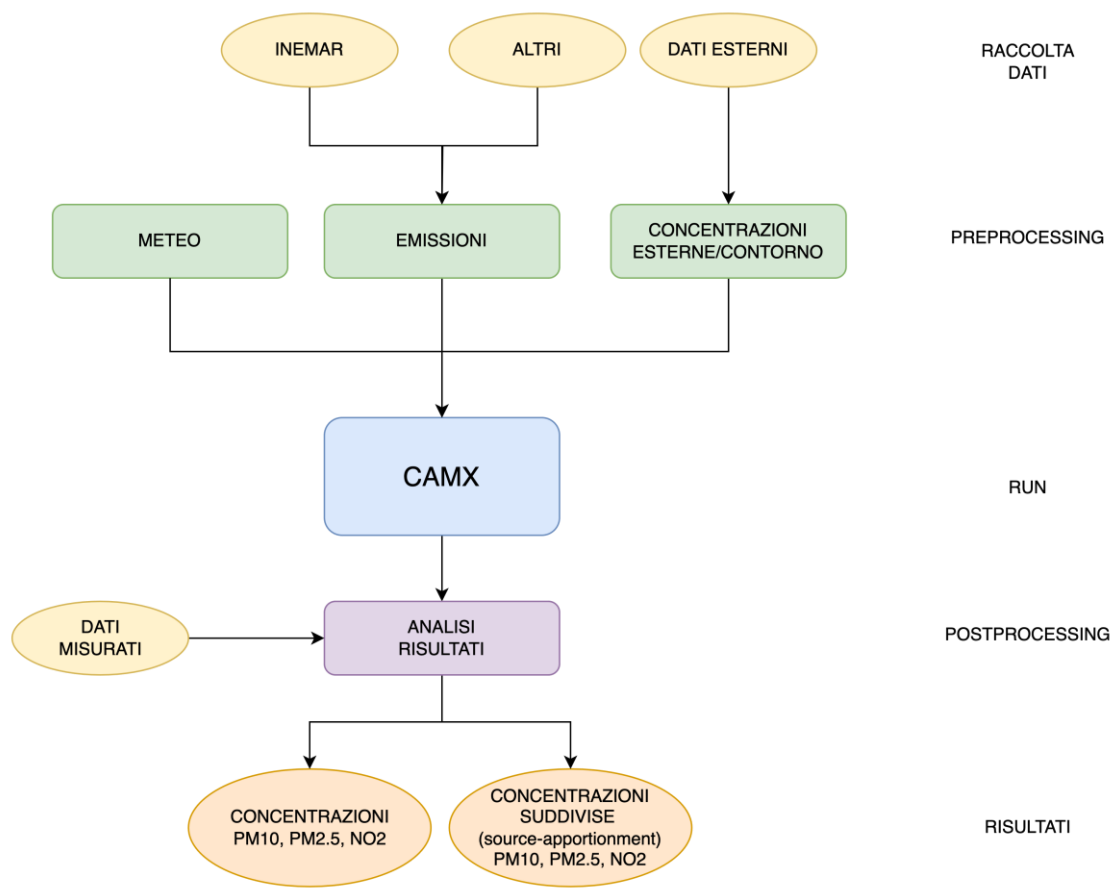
INEMAR

ALTRI

DATI ESTERNI

RACCOLTA DATI

METEO

EMISSIONI

CONCENTRAZIONI ESTERNE/CONTORNO

PREPROCESSING

CAMX

RUN

DATI MISURATI

ANALISI RISULTATI

POSTPROCESSING

CONCENTRAZIONI PM10, PM2.5, NO2

CONCENTRAZIONI SUDDIVISE (source-apportionment) PM10, PM2.5, NO2

RISULTATI